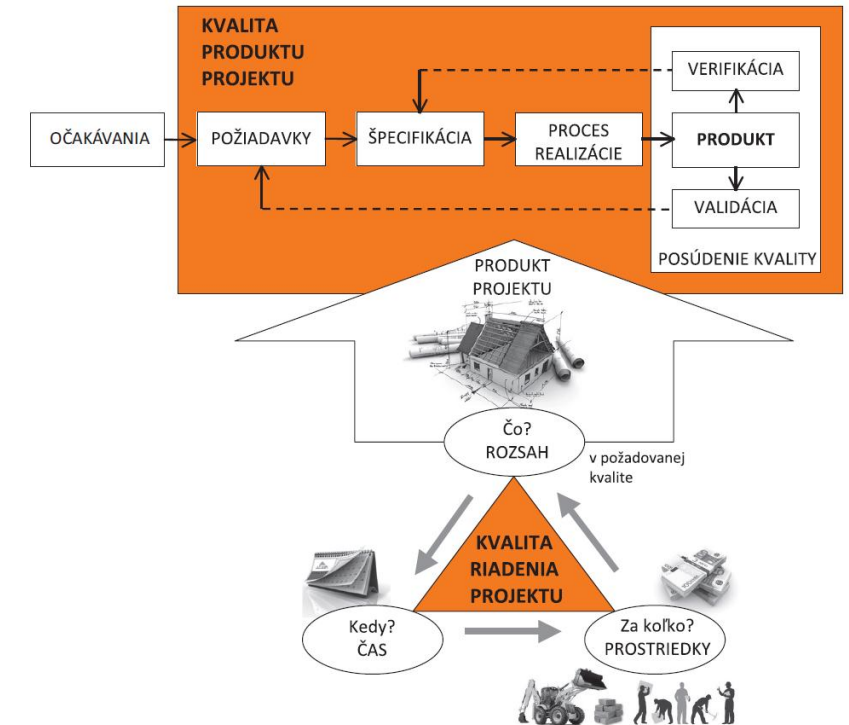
KVALITA PRODUKTU PROJEKTU

OČAKÁVANIA

POŽIADAVKY

ŠPECIFIKÁCIA

PROCES REALIZÁCIE

VERIFIKÁCIA

PRODUKT

VALIDÁCIA

POSÚDENIE KVALITY

PRODUKT PROJEKTU

Čo? ROZSAH

v požadovanej kvalite

KVALITA RIADENIA PROJEKTU

Kedy? ČAS

Za koľko? PROSTRIEDKY